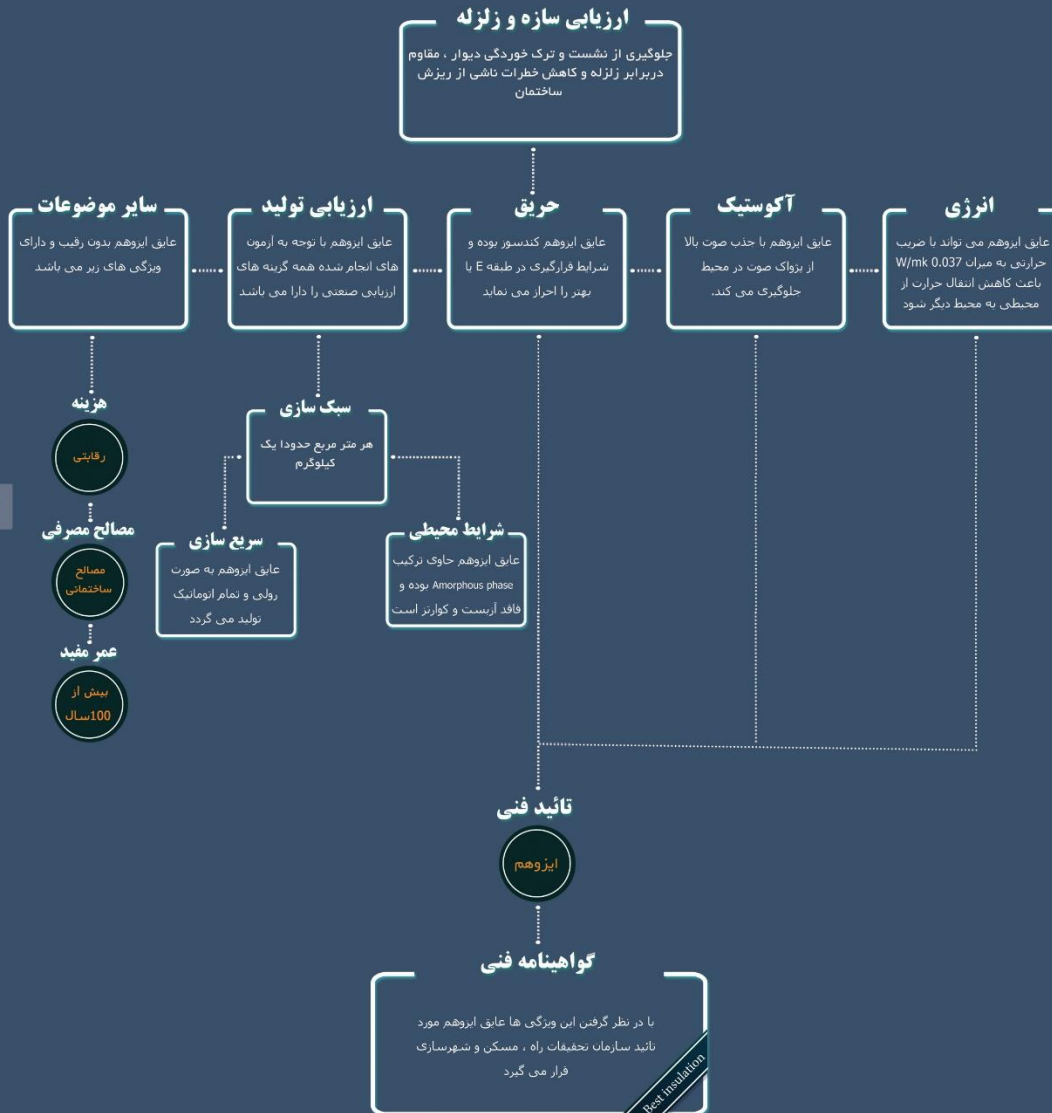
ارزیابی سازه و زلزله

جلوگیری از نشست و ترک خوردگی دیوار ، مقاوم دربرابر زلزله و کاهش خطرات ناشی از ریزش ساختمان

انرژی

عایق ایزوهم می تواند با ضریب حرارتی به میزان 0.037 W/mk باعث کاهش انتقال حرارت از محیطی به محیط دیگر شود

آکوستیک

عایق ایزوهم با جذب صوت بالا از پژواک صوت در محیط جلوگیری می کند.

حریق

عایق ایزوهم کندسور بوده و شرایط قرارگیری در طبقه E یا بهتر را احراز می نماید

ارزیابی تولید

عایق ایزوهم با توجه به آزمون های انجام شده همه گرینه های ارزیابی صنعتی را دارا می باشد

سایر موضوعات

عایق ایزوهم بدون رقیب و دارای ویژگی های زیر می باشد

هزینه

رقابتی

مصالح مصرفی

مصالح ساختمانی

عمر مفید

بیش از 100سال

سبک سازی

هر متر مربع حدودا یک کیلوگرم

سریع سازی

عایق ایزوهم به صورت رولی و تمام اتوماتیک تولید می گردد

شرایط محیطی

عایق ایزوهم حاوی ترکیب Amorphous phase بوده و فاقد آزبست و کوارتز است

تائید فنی

ایزوهم

گواهینامه فنی

با در نظر گرفتن این ویژگی ها عایق ایزوهم مورد تائید سازمان تحقیقات راه ، مسکن و شهرسازی قرار می گیرد

Best insulation